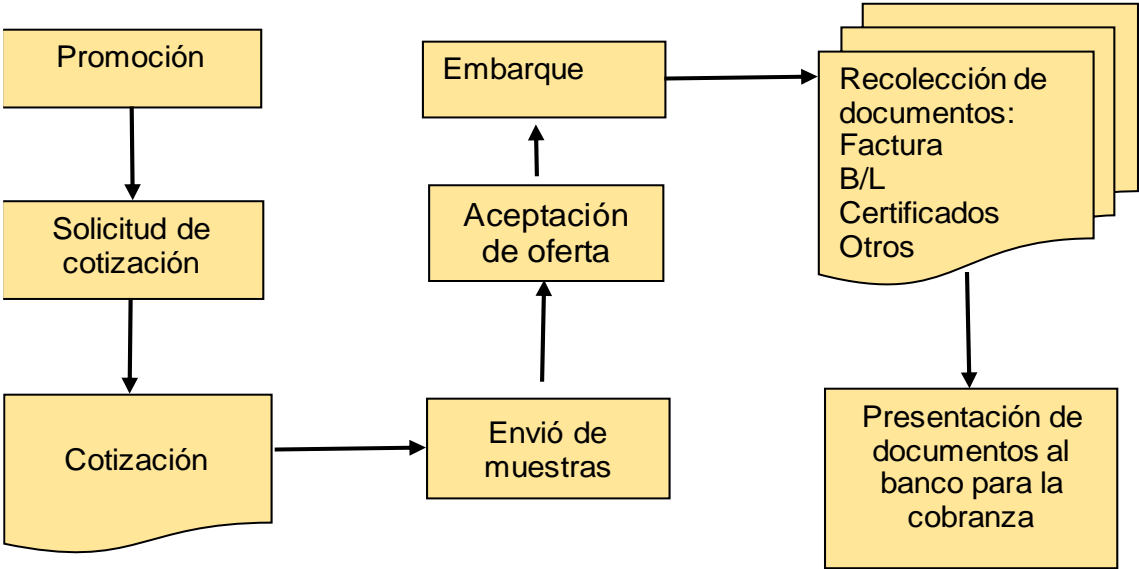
Promoción

Solicitud de cotización

Cotización

Envió de muestras

Aceptación de oferta

Embarque

Recolección de documentos:
Factura
B/L
Certificados
Otros

Presentación de documentos al banco para la cobranza